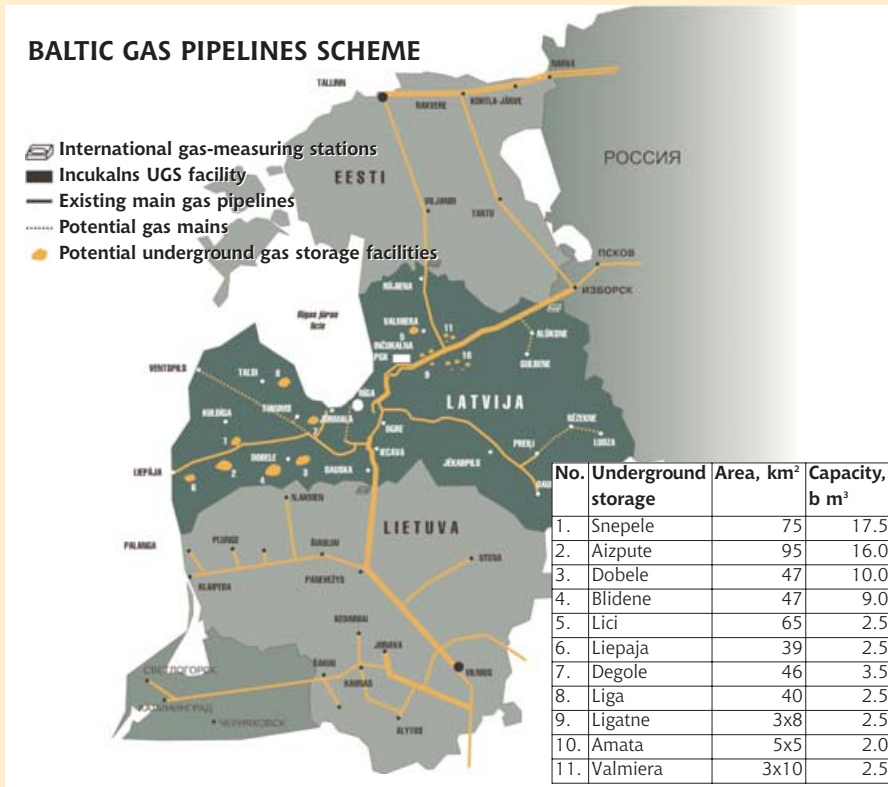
BALTIC GAS PIPELINES SCHEME

International gas-measuring stations
Incukalns UGS facility
Existing main gas pipelines
Potential gas mains
Potential underground gas storage facilities

TALLINN
NARVA
RAKVERE
KOHTLA-JÄRVE
EESTI
РОССИЯ
VILJANDI
TARTU
ПСКОВ
ИЗБОРСК
VALMIERA
Rigas Jūras līcis
INČUKALNS
ALŪKSNE
GULBENE
VENTSPILS
TALSI
TUKUMS
RĪGA
JŪRMALA
LATVIJA
KULDIGA
OGRE
REZEKNE
LUDZA
LIEPĀJA
DOBELE
BAUSKA
IECAVA
JĒKABPILS
PREIĻI
ŠIAULIAI
LIETUVA
PALANGA
PLUNGE
KLAIPEDA
PANEVĖŽYS
UTENA
KEDAINIAI
JONAVA
SAKIAI
KAUNAS
VILNIUS
ALYTUS
СВЕТЛОГОРСК
КАЛИНИНГРАД
ЧЕРНЯХОВСК

| No. | Underground storage | Area, km² | Capacity, b m³ |
|---|---|---|---|
| 1. | Snepele | 75 | 17.5 |
| 2. | Aizpute | 95 | 16.0 |
| 3. | Dobele | 47 | 10.0 |
| 4. | Blidene | 47 | 9.0 |
| 5. | Lici | 65 | 2.5 |
| 6. | Liepaja | 39 | 2.5 |
| 7. | Degole | 46 | 3.5 |
| 8. | Liga | 40 | 2.5 |
| 9. | Ligatne | 3x8 | 2.5 |
| 10. | Amata | 5x5 | 2.0 |
| 11. | Valmiera | 3x10 | 2.5 |